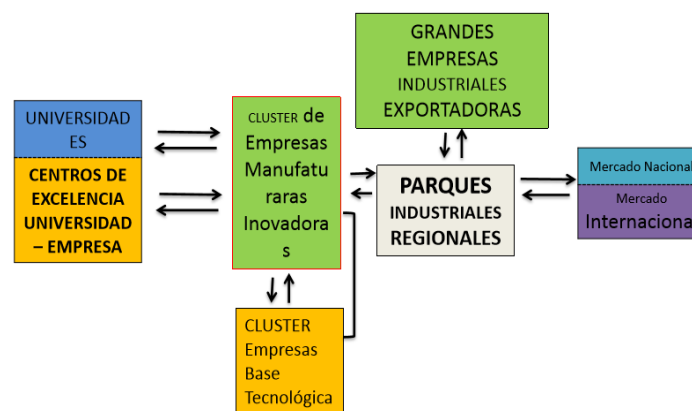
UNIVERSIDADES

CENTROS DE EXCELENCIA UNIVERSIDAD – EMPRESA

CLUSTER de Empresas Manufaturaras Inovadoras

GRANDES EMPRESAS INDUSTRIALES EXPORTADORAS

PARQUES INDUSTRIALES REGIONALES

Mercado Nacional

Mercado Internacional

CLUSTER Empresas Base Tecnológica